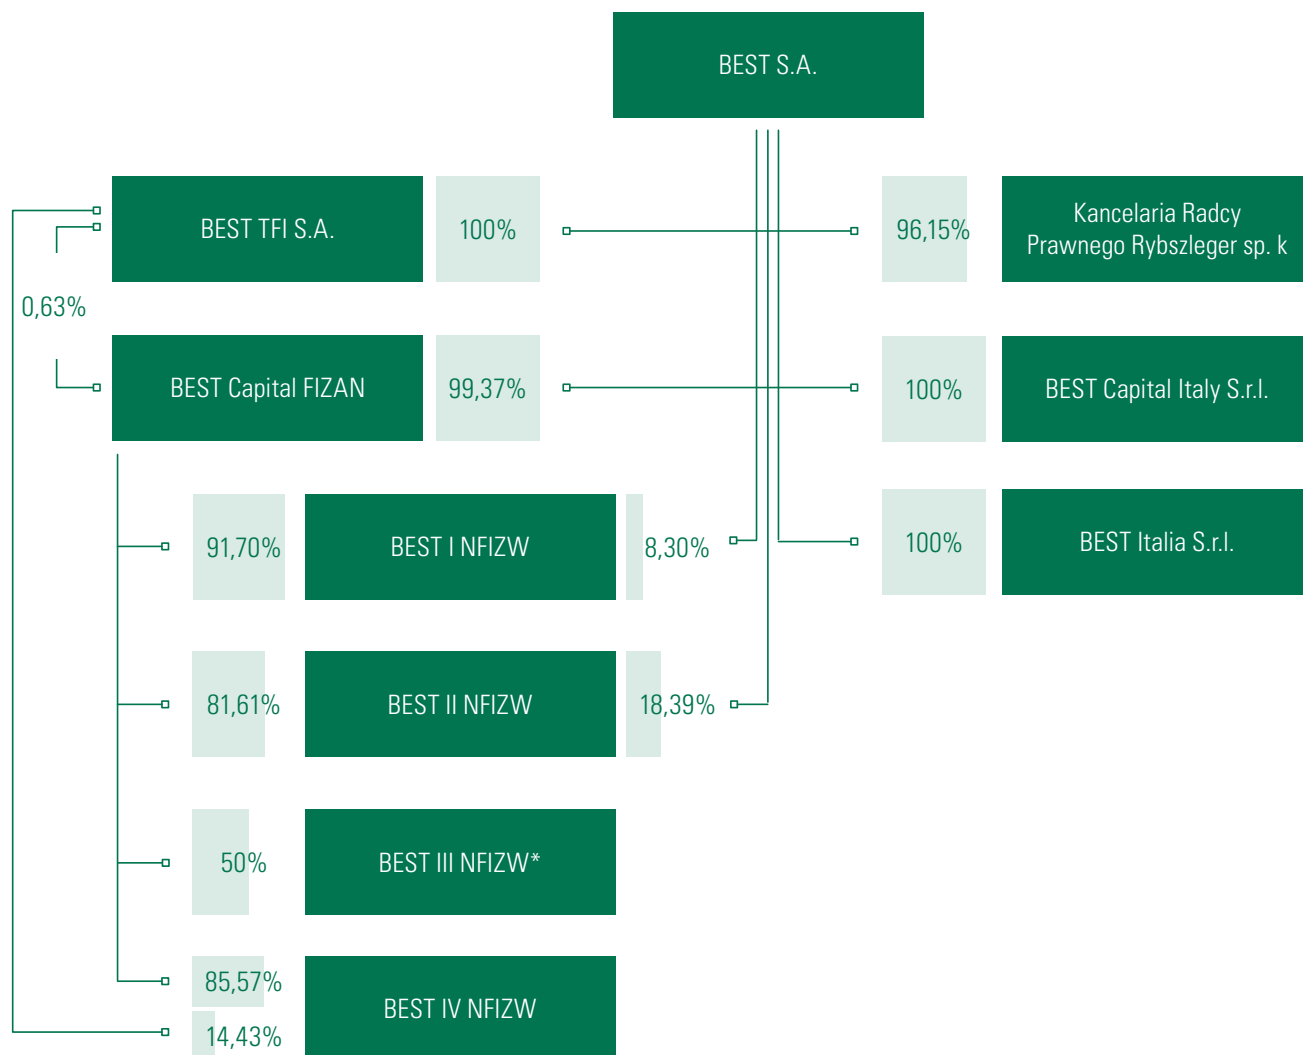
BEST S.A.

BEST TFI S.A.

100%

96,15%

Kancelaria Radcy Prawnego Rybszleger sp. k

0,63%

BEST Capital FIZAN

99,37%

100%

BEST Capital Italy S.r.l.

91,70%

BEST I NFIZW

8,30%

100%

BEST Italia S.r.l.

81,61%

BEST II NFIZW

18,39%

50%

BEST III NFIZW*

85,57%

BEST IV NFIZW

14,43%